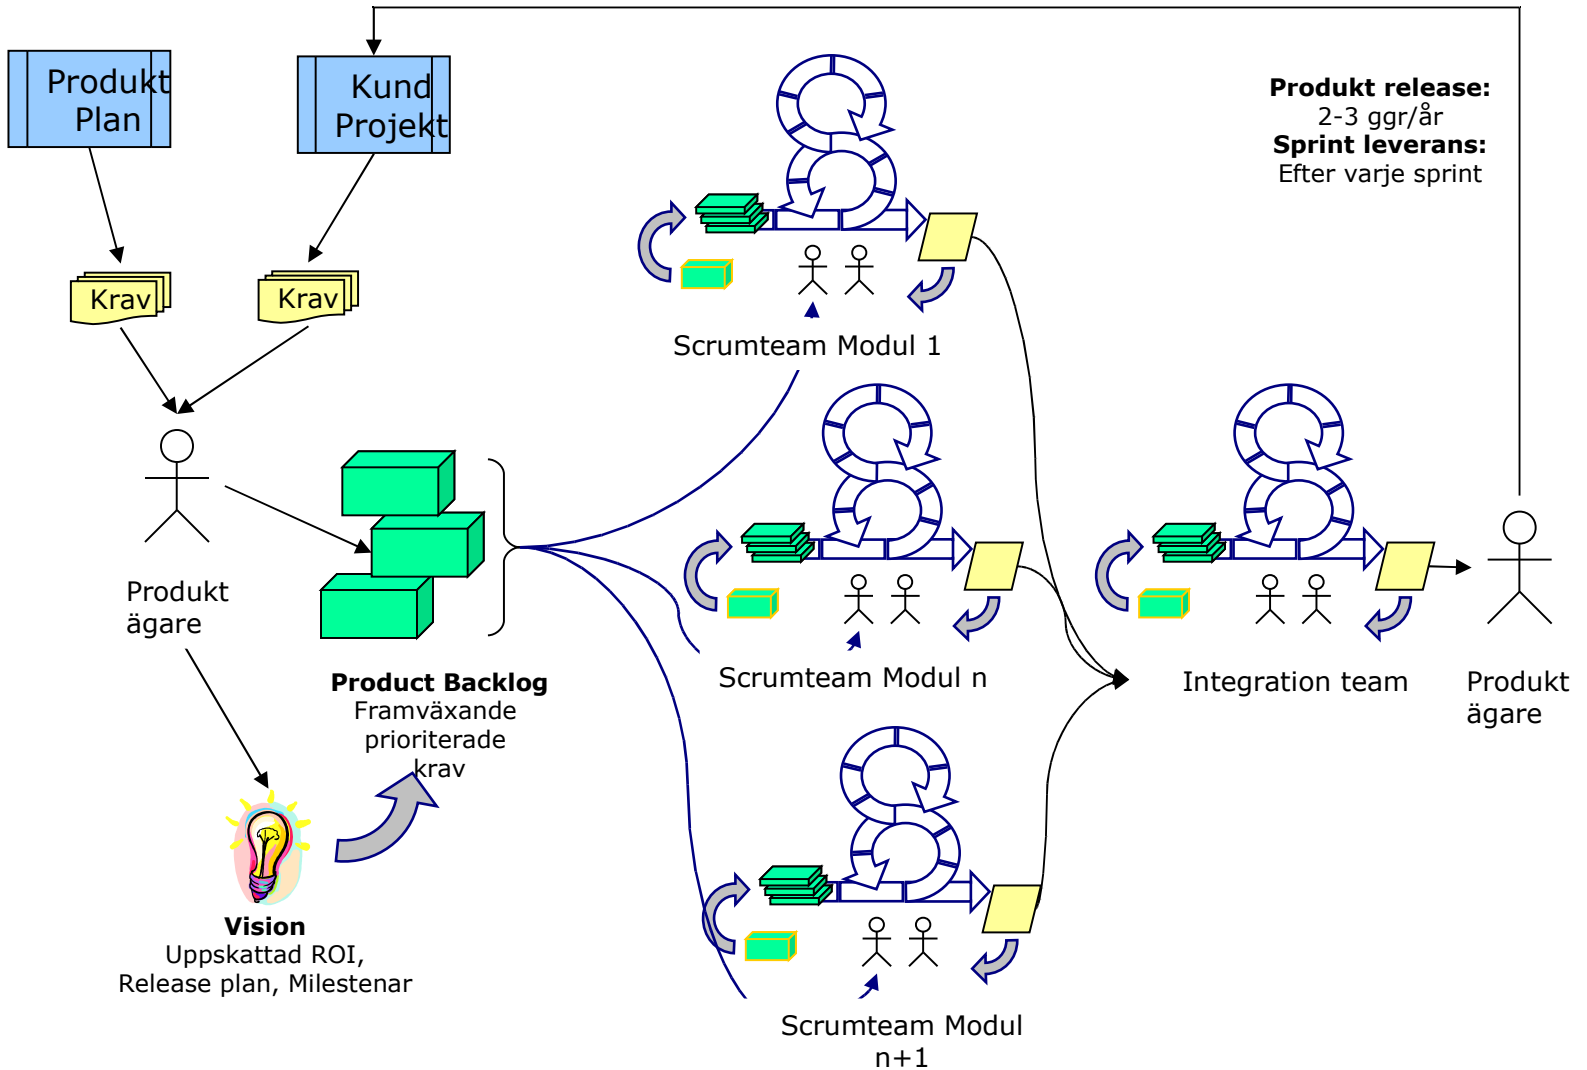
Produkt Plan

Kund Projekt

Produkt release:
2-3 ggr/år
Sprint leverans:
Efter varje sprint

Krav

Krav

Scrumteam Modul 1

Produkt ägare

Product Backlog
Framväxande prioriterade krav

Scrumteam Modul n

Integration team

Produkt ägare

Vision
Uppskattad ROI,
Release plan, Milestenar

Scrumteam Modul n+1